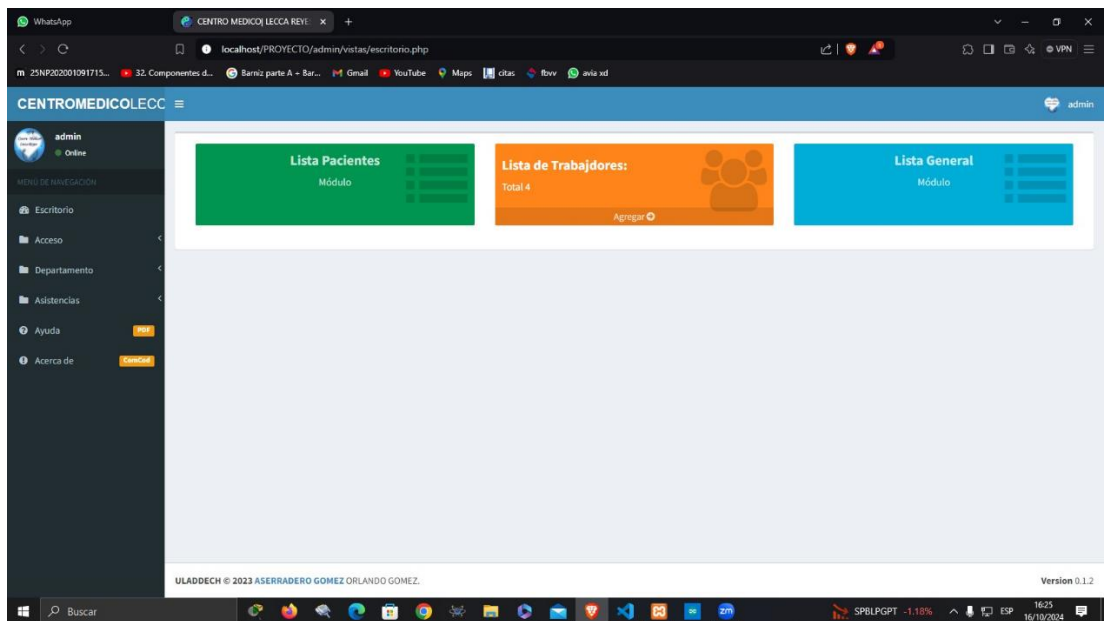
WhatsApp

CENTRO MEDICO LECCA REYE ×  +

localhost/PROYECTO/admin/vistas/escritorio.php

VPN

25NP202001091715... 32. Componentes d... Barniz parte A + Bar... Gmail YouTube Maps citas fbvv avia xd

CENTROMEDICOLECC ≡

admin

admin
Online

MENÚ DE NAVEGACIÓN

Escritorio

Acceso

Departamento

Asistencias

Ayuda PDF

Acerca de ComCod

Lista Pacientes
Módulo

Lista de Trabajdores:
Total 4
Agregar

Lista General
Módulo

ULADDECH © 2023 ASERRADERO GOMEZ ORLANDO GOMEZ.

Version 0.1.2

Buscar

SPBLPGPT -1.18%

ESP

16:25
16/10/2024